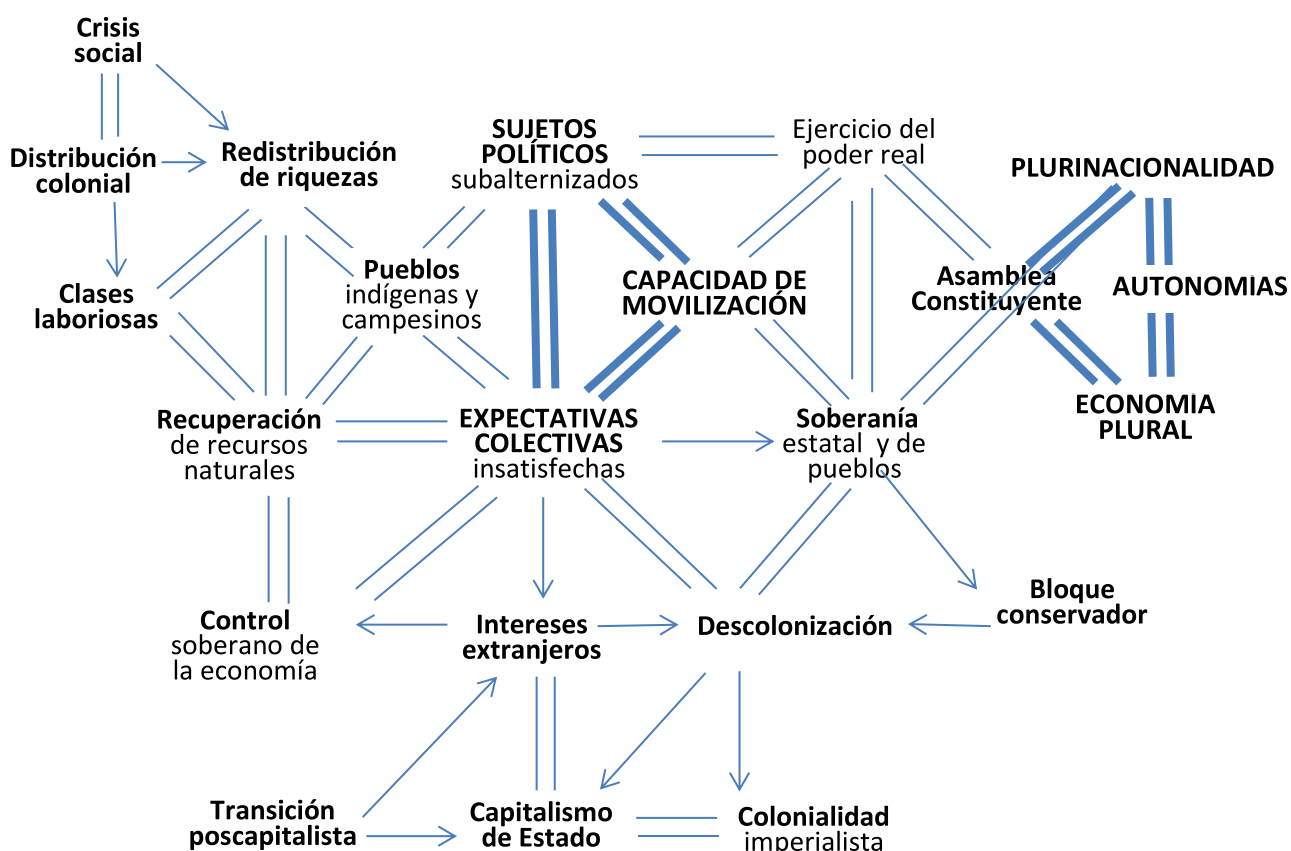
Crisis social

Distribución colonial

Redistribución de riquezas

SUJETOS POLÍTICOS subalternizados

Ejercicio del poder real

PLURINACIONALIDAD

Clases laboriosas

Pueblos indígenas y campesinos

CAPACIDAD DE MOVILIZACIÓN

Asamblea Constituyente

AUTONOMIAS

ECONOMIA PLURAL

Recuperación de recursos naturales

EXPECTATIVAS COLECTIVAS insatisfechas

Soberanía estatal y de pueblos

Bloque conservador

Control soberano de la economía

Intereses extranjeros

Descolonización

Transición poscapitalista

Capitalismo de Estado

Colonialidad imperialista